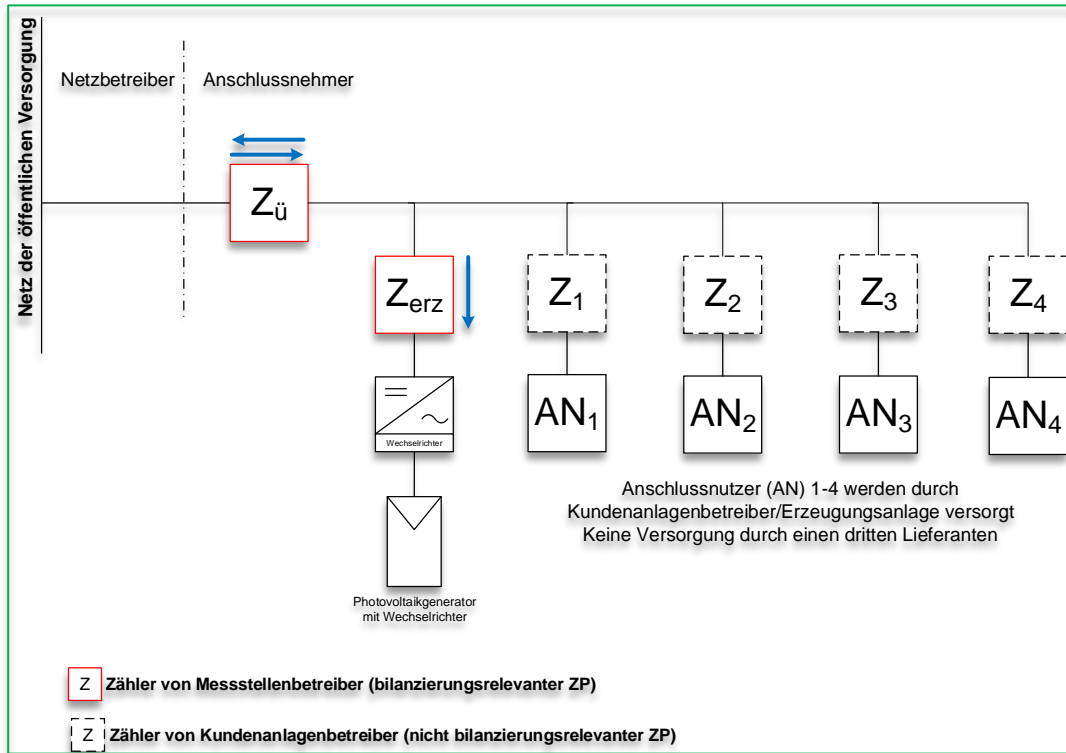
Netz der öffentlichen Versorgung

Netzbetreiber

Anschlussnehmer

$Z_ü$

$Z_{erz}$

$Z_1$

$Z_2$

$Z_3$

$Z_4$

Wechselrichter

$AN_1$

$AN_2$

$AN_3$

$AN_4$

Anschlussnutzer (AN) 1-4 werden durch Kundenanlagenbetreiber/Erzeugungsanlage versorgt
Keine Versorgung durch einen dritten Lieferanten

Photovoltaikgenerator mit Wechselrichter

Z **Zähler von Messstellenbetreiber (bilanzierungsrelevanter ZP)**

Z **Zähler von Kundenanlagenbetreiber (nicht bilanzierungsrelevanter ZP)**